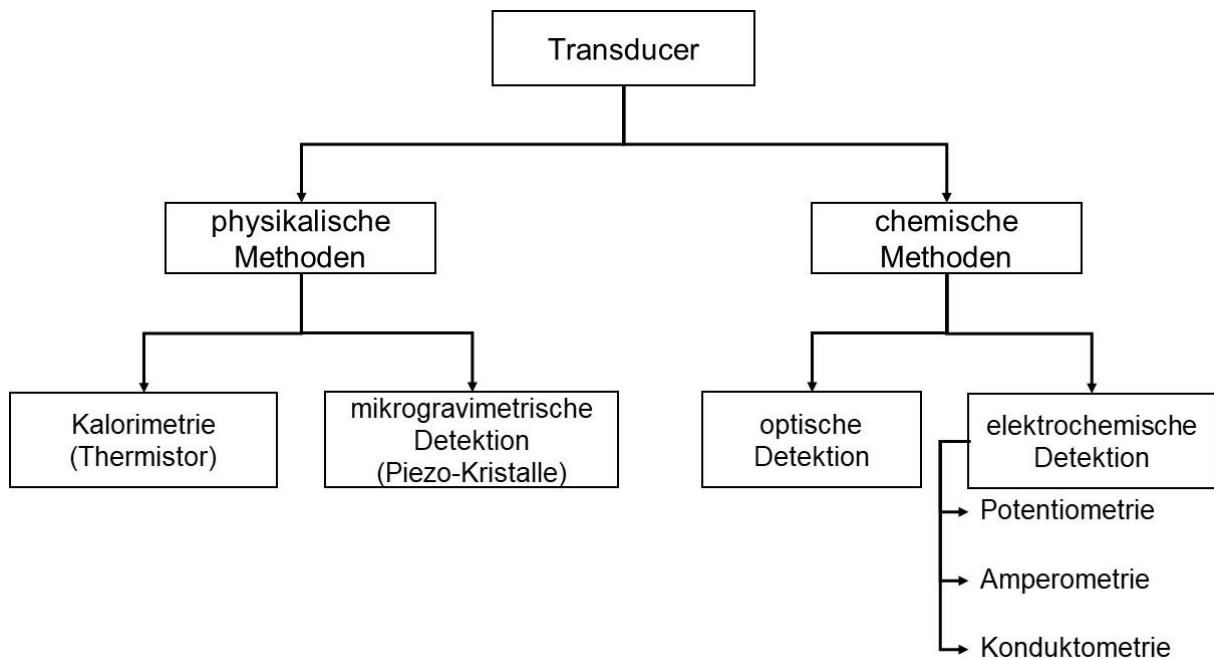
Transducer

physikalische Methoden

chemische Methoden

Kalorimetrie (Thermistor)

mikrogravimetrische Detektion (Piezo-Kristalle)

optische Detektion

elektrochemische Detektion

Potentiometrie

Amperometrie

Konduktometrie